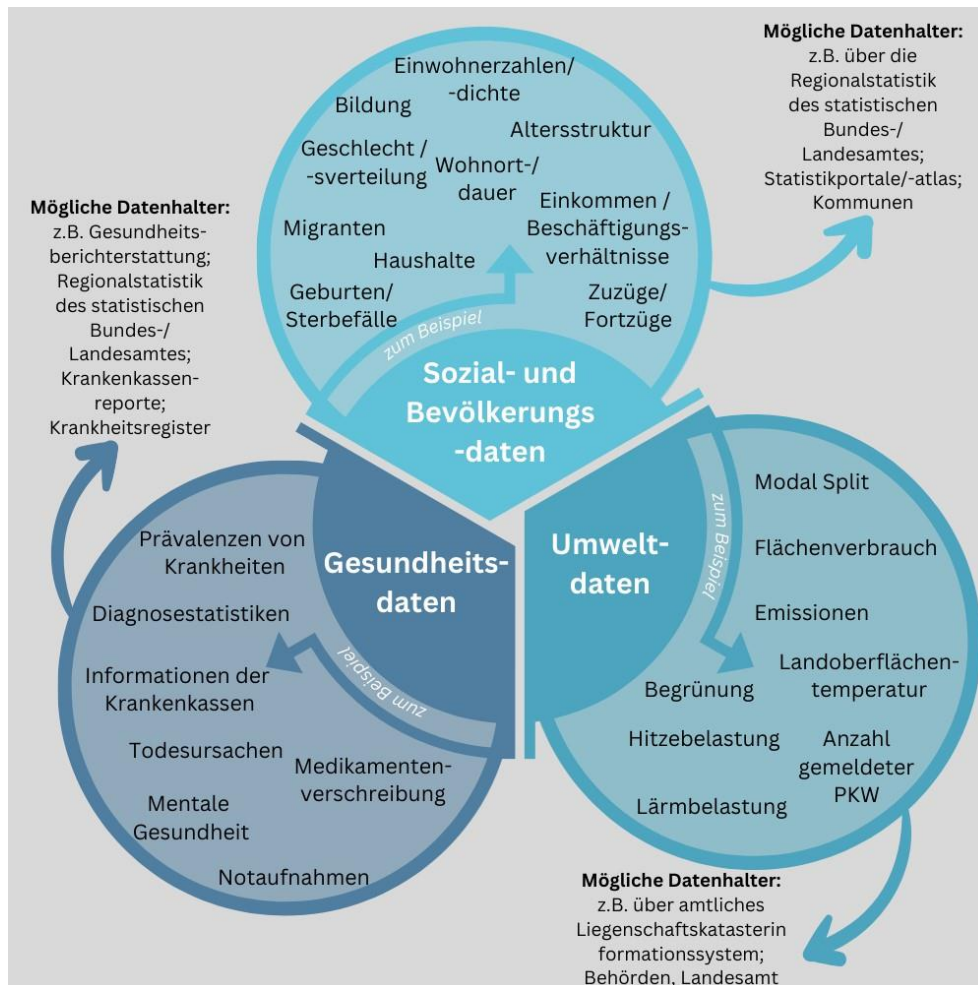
Mögliche Datenhalter:
z.B. über die Regionalstatistik des statistischen Bundes-/ Landesamtes; Statistikportale/-atlas; Kommunen

Einwohnerzahlen/ -dichte
Bildung
Altersstruktur
Geschlecht / -sverteilung
Wohnort-/ dauer
Einkommen / Beschäftigungsverhältnisse
Migranten
Haushalte
Geburten/ Sterbefälle
Zuzüge/ Fortzüge
zum Beispiel

Sozial- und Bevölkerungs -daten

Mögliche Datenhalter:
z.B. Gesundheitsberichterstattung; Regionalstatistik des statistischen Bundes-/ Landesamtes; Krankenkassenreporte; Krankheitsregister

Gesundheitsdaten
zum Beispiel
Prävalenzen von Krankheiten
Diagnosestatistiken
Informationen der Krankenkassen
Todesursachen
Medikamentenverschreibung
Mentale Gesundheit
Notaufnahmen

Umweltdaten
zum Beispiel
Modal Split
Flächenverbrauch
Emissionen
Landoberflächentemperatur
Begrünung
Hitzebelastung
Anzahl gemeldeter PKW
Lärmbelastung

Mögliche Datenhalter:
z.B. über amtliches Liegenschaftskatasterinformationssystem; Behörden, Landesamt